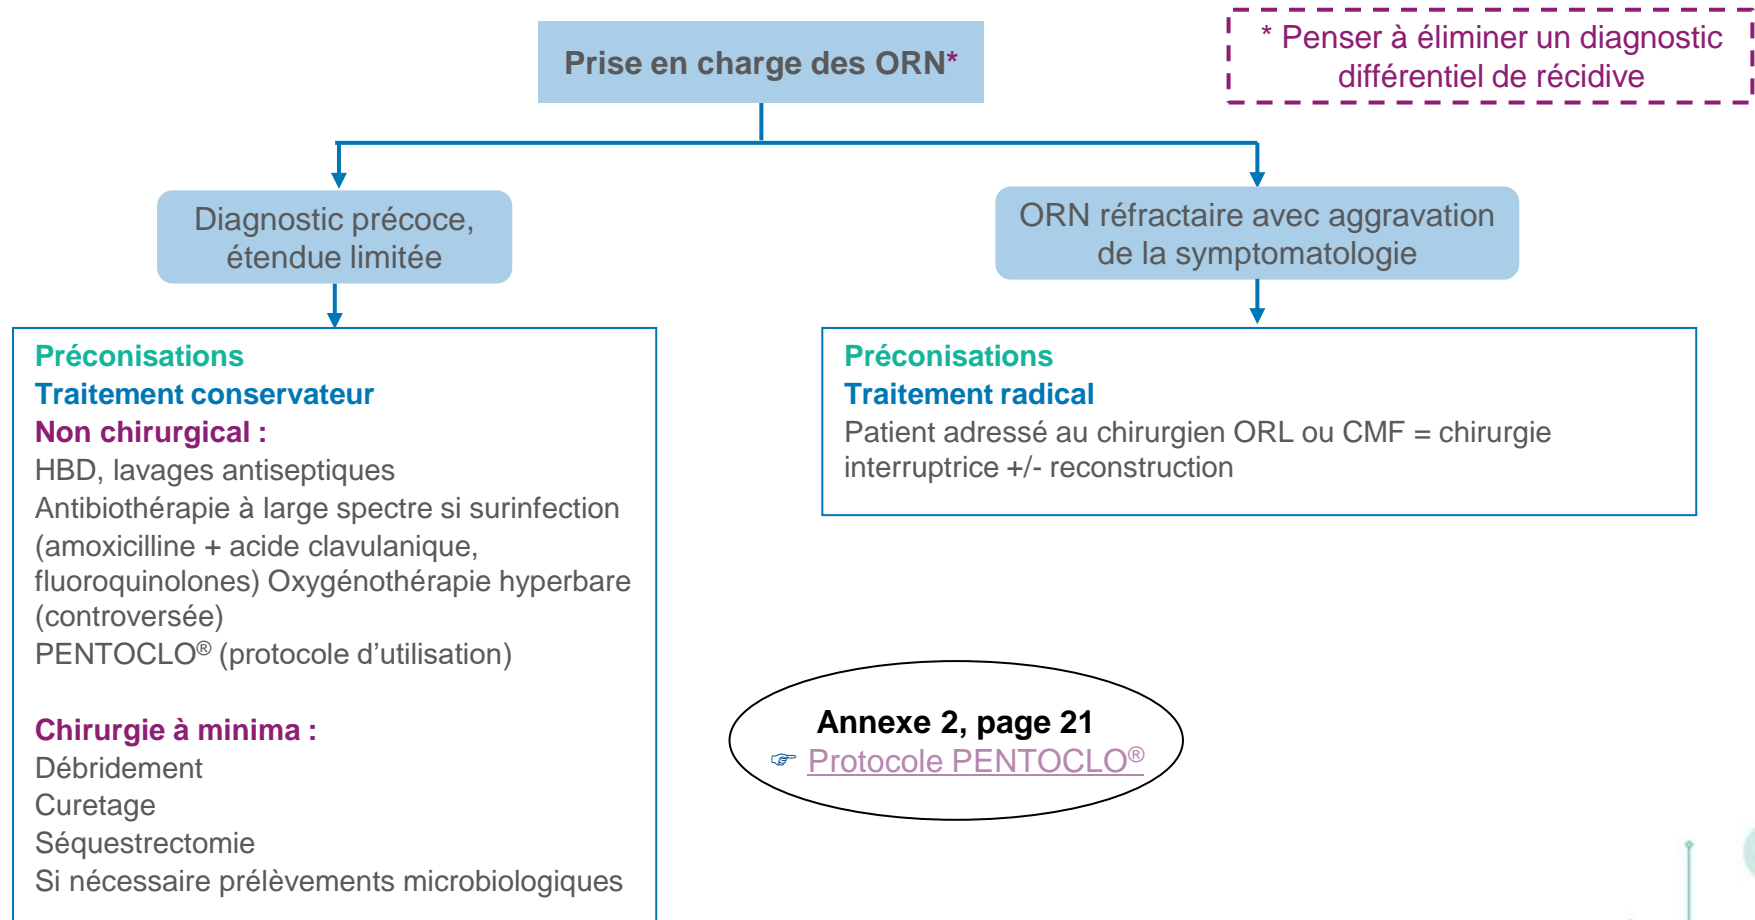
Prise en charge des ORN*

* Penser à éliminer un diagnostic différentiel de récidive

Diagnostic précoce, étendue limitée

ORN réfractaire avec aggravation de la symptomatologie

Préconisations
Traitement conservateur
Non chirurgical :
HBD, lavages antiseptiques
Antibiothérapie à large spectre si surinfection (amoxicilline + acide clavulanique, fluoroquinolones) Oxygénothérapie hyperbare (controversée)
PENTOCLO® (protocole d'utilisation)

Chirurgie à minima :
Débridement
Curetage
Séquestrectomie
Si nécessaire prélèvements microbiologiques

Préconisations
Traitement radical
Patient adressé au chirurgien ORL ou CMF = chirurgie interruptrice +/- reconstruction

Annexe 2, page 21
☞ Protocole PENTOCLO®